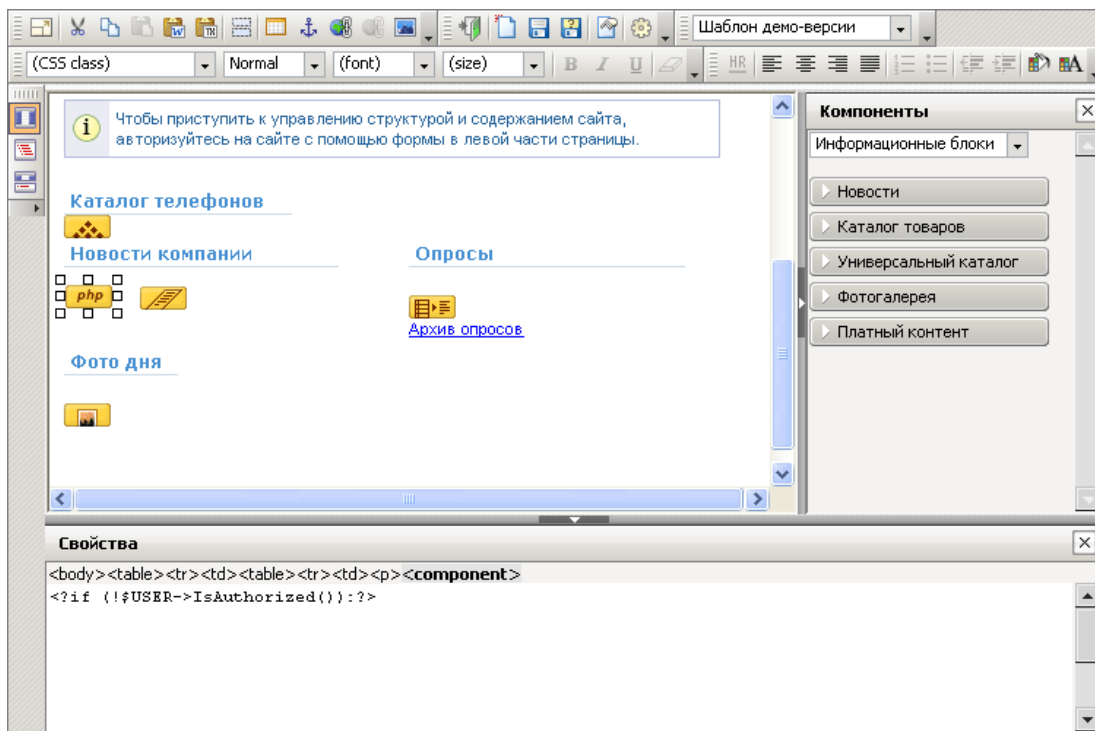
Шаблон демо-версии

(CSS class) Normal (font) (size) B I U HR

Чтобы приступить к управлению структурой и содержанием сайта, авторизуйтесь на сайте с помощью формы в левой части страницы.

Каталог телефонов

Новости компании

php

Опросы

Архив опросов

Фото дня

Компоненты

Информационные блоки

Новости

Каталог товаров

Универсальный каталог

Фотогалерея

Платный контент

Свойства

<body><table><tr><td><table><tr><td><p><component>

<?if (!$USER->IsAuthorized()):?>